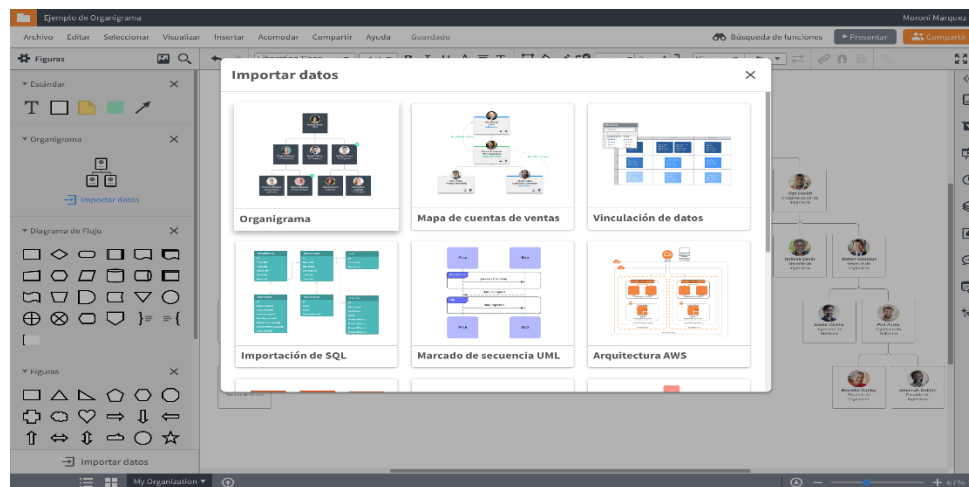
Ejemplo de Organigrama

Moroni Marquez

Archivo Editar Seleccionar Visualizar Insertar Acomodar Compartir Ayuda Guardado

Búsqueda de funciones

Presentar

Compartir

Figuras

Estándar

Organigrama

Importar datos

Diagrama de Flujo

Figuras

Importar datos

My Organization

Importar datos

Organigrama

Mapa de cuentas de ventas

Vinculación de datos

Importación de SQL

Marcado de secuencia UML

Arquitectura AWS